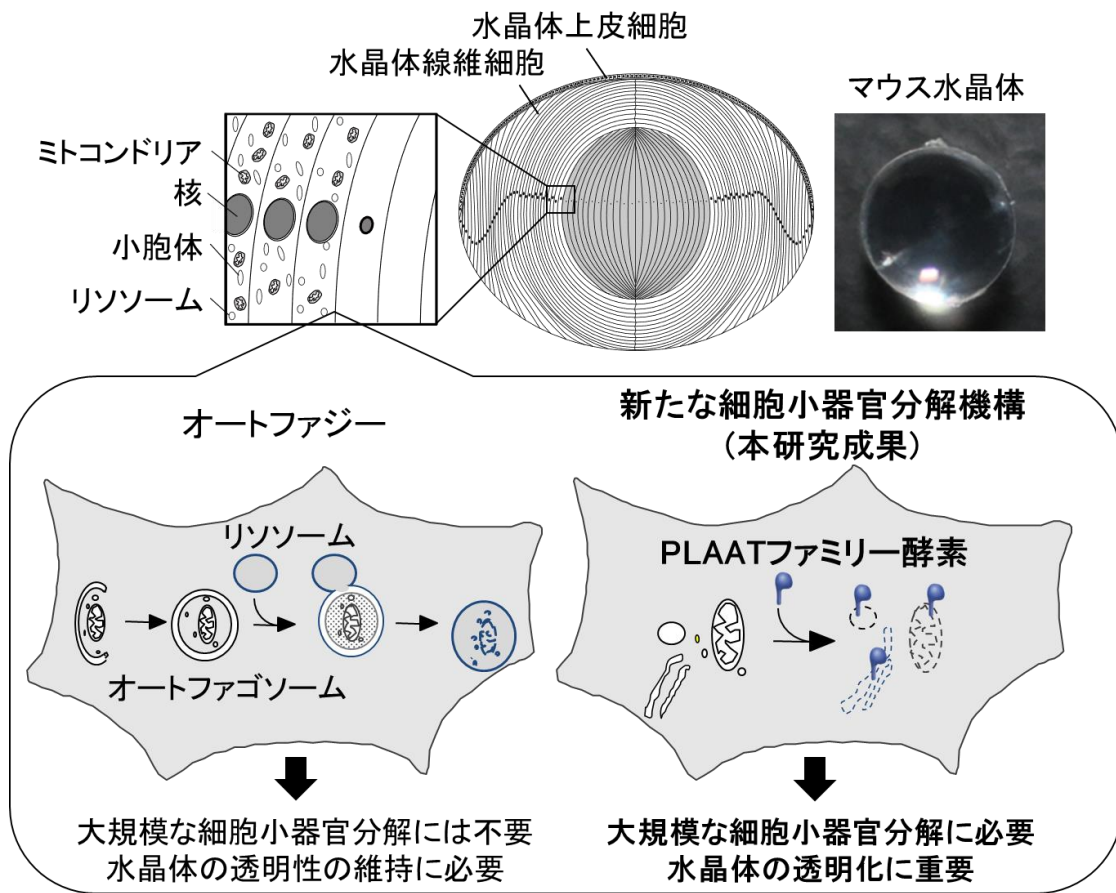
水晶体上皮細胞
水晶体線維細胞
マウス水晶体
ミトコンドリア
核
小胞体
リソソーム

オートファジー
リソソーム
オートファゴソーム
大規模な細胞小器官分解には不要
水晶体の透明性の維持に必要

新たな細胞小器官分解機構
（本研究成果）
PLAATファミリー酵素
大規模な細胞小器官分解に必要
水晶体の透明化に重要